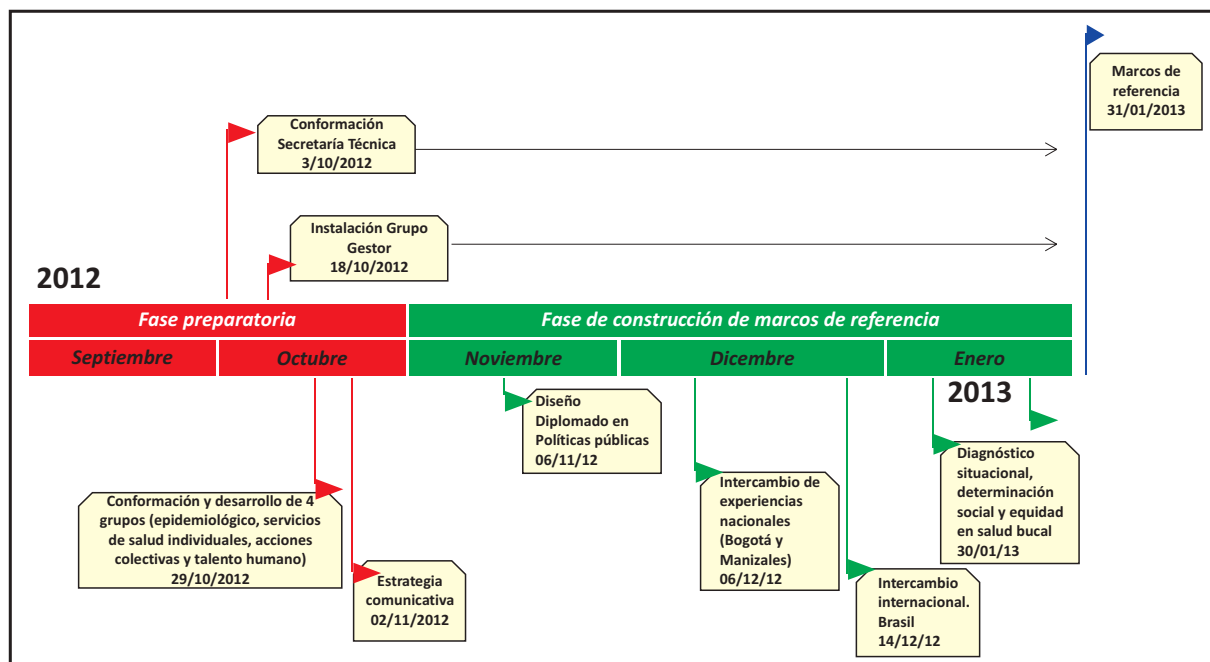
Marcos de referencia 31/01/2013

Conformación Secretaría Técnica 3/10/2012

Instalación Grupo Gestor 18/10/2012

2012

Fase preparatoria

Fase de construcción de marcos de referencia

Septiembre

Octubre

Noviembre

Dicembre

Enero

2013

Diseño Diplomado en Políticas públicas 06/11/12

Diagnóstico situacional, determinación social y equidad en salud bucal 30/01/13

Intercambio de experiencias nacionales (Bogotá y Manizales) 06/12/12

Conformación y desarrollo de 4 grupos (epidemiológico, servicios de salud individuales, acciones colectivas y talento humano) 29/10/2012

Estrategia comunicativa 02/11/2012

Intercambio internacional. Brasil 14/12/12